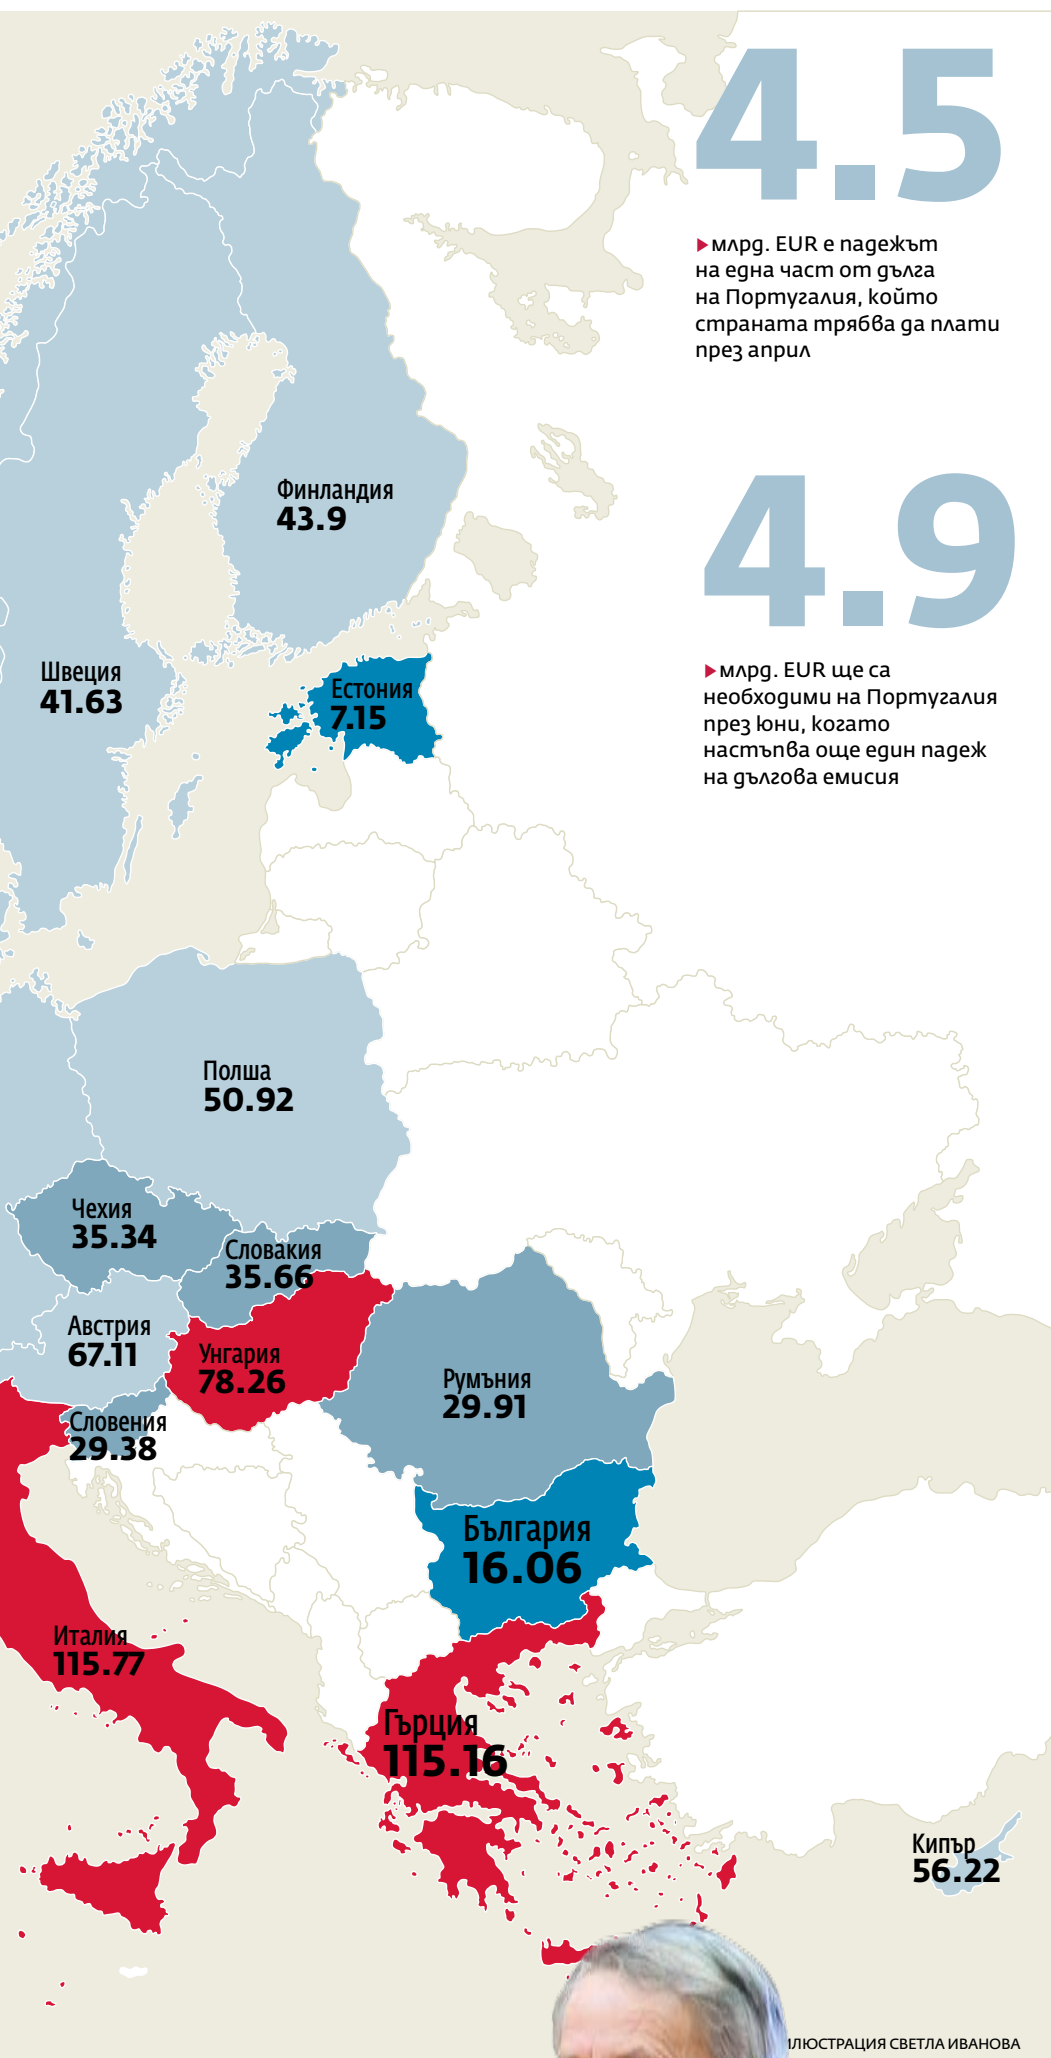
4.5

млрд. EUR е падежът на една част от дълга на Португалия, който страната трябва да плати през април

4.9

млрд. EUR ще са необходими на Португалия през юни, когато настъпва още един падеж на дългова емисия

Финландия
43.9

Швеция
41.63

Естония
7.15

Полша
50.92

Чехия
35.34

Словакия
35.66

Австрия
67.11

Унгария
78.26

Румъния
29.91

Словения
29.38

България
16.06

Италия
115.77

Гърция
115.16

Кипър
56.22

ИЛЮСТРАЦИЯ СВЕТЛА ИВАНОВА